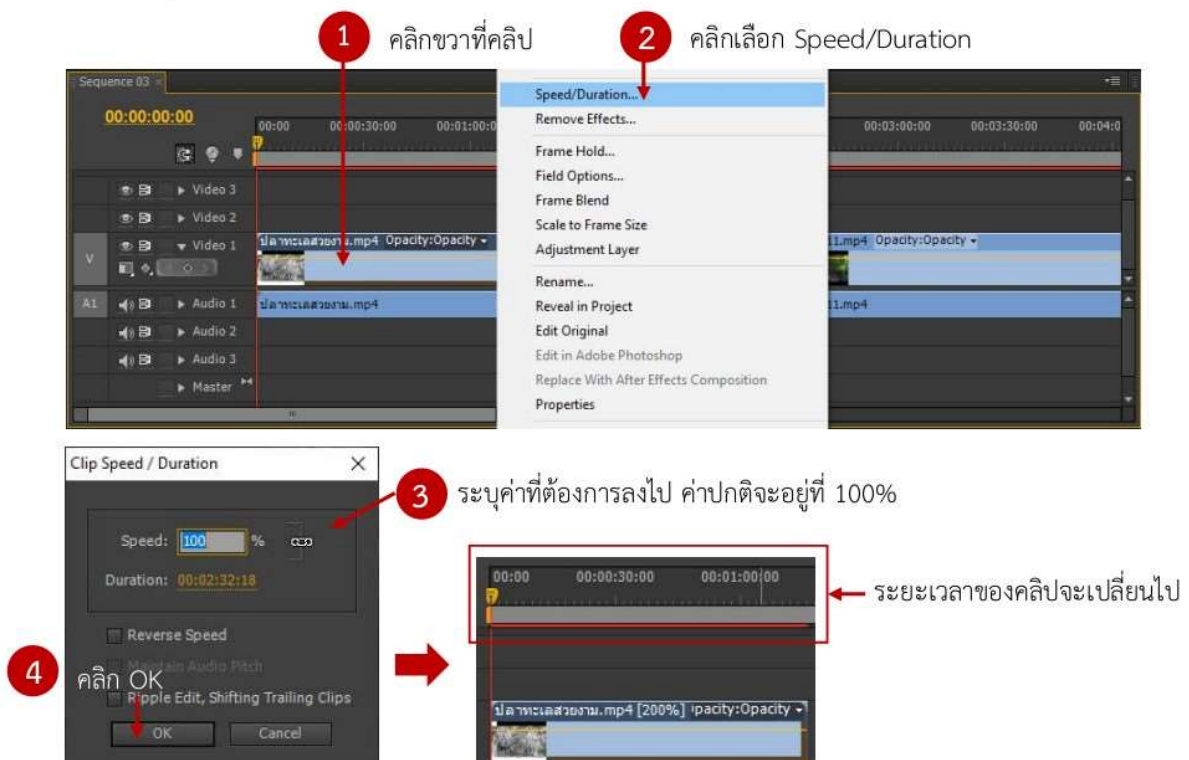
1 คลิกขวาที่คลิป

2 คลิกเลือก Speed/Duration

Sequence 03 ×

00:00:00:00

00:00 00:00:30:00 00:01:00:0 00:03:00:00 00:03:30:00 00:04:0

Video 3
Video 2
V Video 1
A1 Audio 1
Audio 2
Audio 3
Master

ปลาทะเลสวยงาม.mp4 Opacity:Opacity
1.mp4 Opacity:Opacity
ปลาทะเลสวยงาม.mp4
1.mp4

Speed/Duration...
Remove Effects...
Frame Hold...
Field Options...
Frame Blend
Scale to Frame Size
Adjustment Layer
Rename...
Reveal in Project
Edit Original
Edit in Adobe Photoshop
Replace With After Effects Composition
Properties

Clip Speed / Duration ×

Speed: 100 %
Duration: 00:02:32:18

Reverse Speed
Maintain Audio Pitch
Ripple Edit, Shifting Trailing Clips

OK Cancel

3 ระบุค่าที่ต้องการลงไป ค่าปกติจะอยู่ที่ 100%

4 คลิก OK

00:00 00:00:30:00 00:01:00:00

ปลาทะเลสวยงาม.mp4 [200%] Opacity:Opacity

ระยะเวลาของคลิปจะเปลี่ยนไป